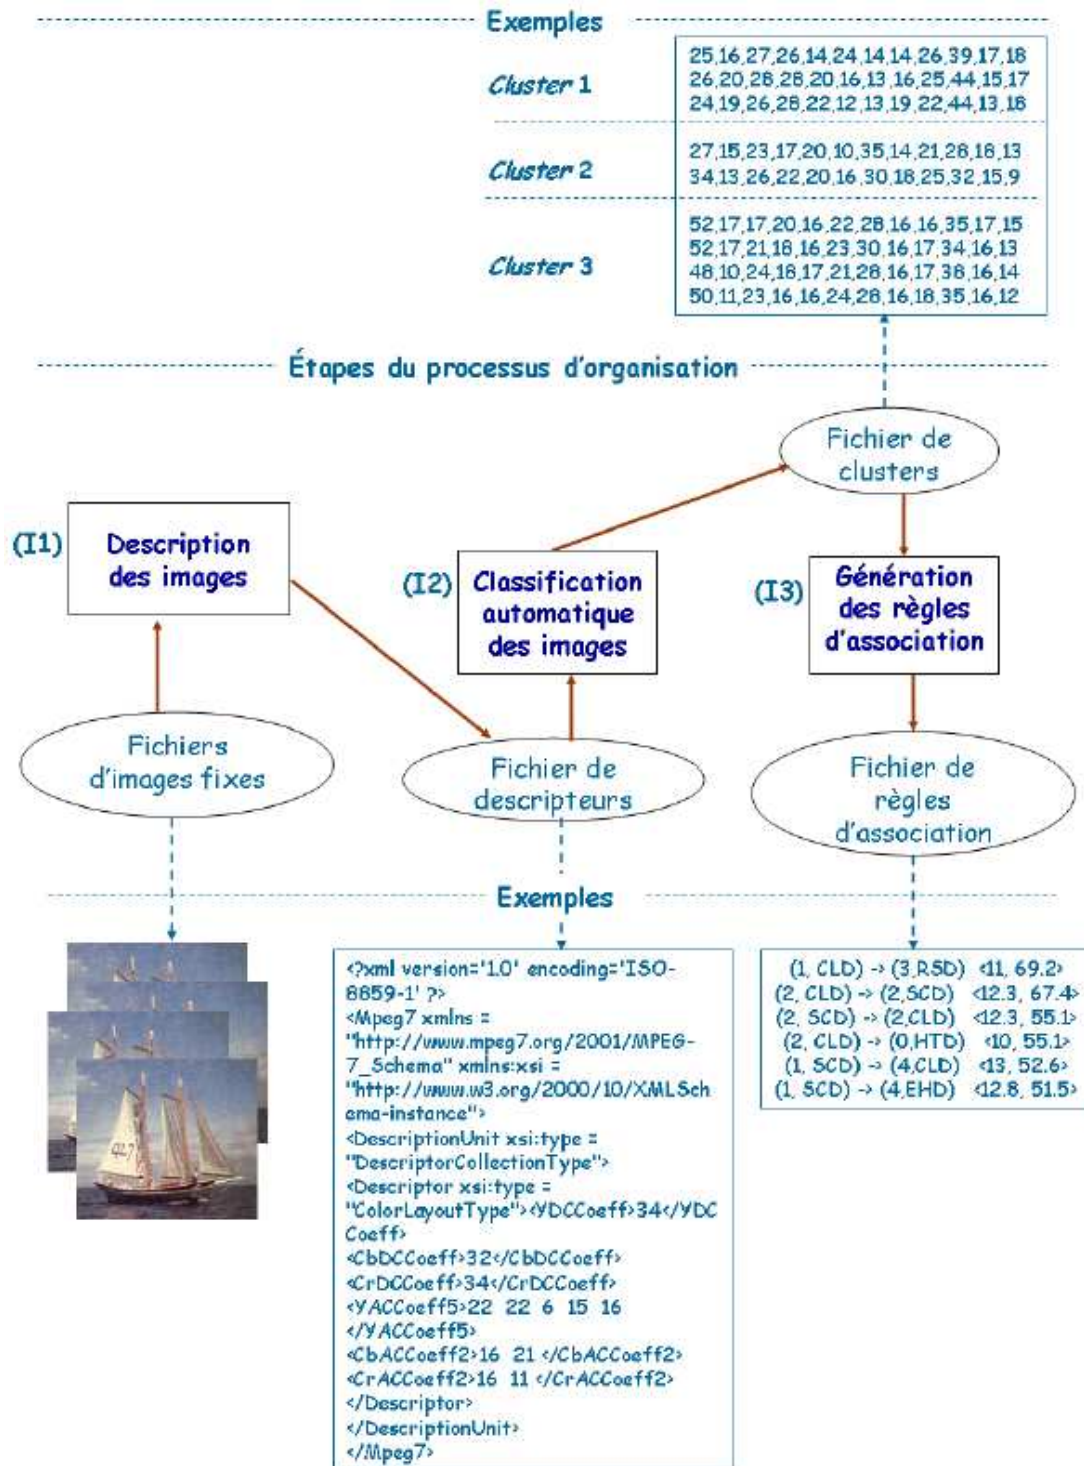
Exemples

Cluster 1
25,16,27,26,14,24,14,14,26,39,17,18
26,20,28,28,20,16,13,16,25,44,15,17
24,19,26,28,22,12,13,19,22,44,13,18

Cluster 2
27,15,23,17,20,10,35,14,21,28,18,13
34,13,26,22,20,16,30,18,25,32,15,9

Cluster 3
52,17,17,20,16,22,28,16,16,35,17,15
52,17,21,18,16,23,30,16,17,34,16,13
48,10,24,18,17,21,28,16,17,38,16,14
50,11,23,16,16,24,28,16,18,35,16,12

Étapes du processus d'organisation

Fichier de clusters

(I1) Description des images

(I2) Classification automatique des images

(I3) Génération des règles d'association

Fichiers d'images fixes

Fichier de descripteurs

Fichier de règles d'association

Exemples

<?xml version='1.0' encoding='ISO-8859-1' ?>
<Mpeg7 xmlns = "http://www.mpeg7.org/2001/MPEG-7_Schema" xmlns:xsi = "http://www.w3.org/2000/10/XMLSchema-instance">
<DescriptionUnit xsi:type = "DescriptorCollectionType">
<Descriptor xsi:type = "ColorLayoutType"><YDCCoeff>34</YDCCoeff>
<CbDCCoeff>32</CbDCCoeff>
<CrDCCoeff>34</CrDCCoeff>
<YACCoeff5>22 22 6 15 16
</YACCoeff5>
<CbACCoeff2>16 21 </CbACCoeff2>
<CrACCoeff2>16 11 </CrACCoeff2>
</Descriptor>
</DescriptionUnit>
</Mpeg7>

(1, CLD) -> (3,RSD) <11, 69.2>
(2, CLD) -> (2,SCD) <12.3, 67.4>
(2, SCD) -> (2,CLD) <12.3, 55.1>
(2, CLD) -> (0,HTD) <10, 55.1>
(1, SCD) -> (4,CLD) <13, 52.6>
(1, SCD) -> (4,EHD) <12.8, 51.5>